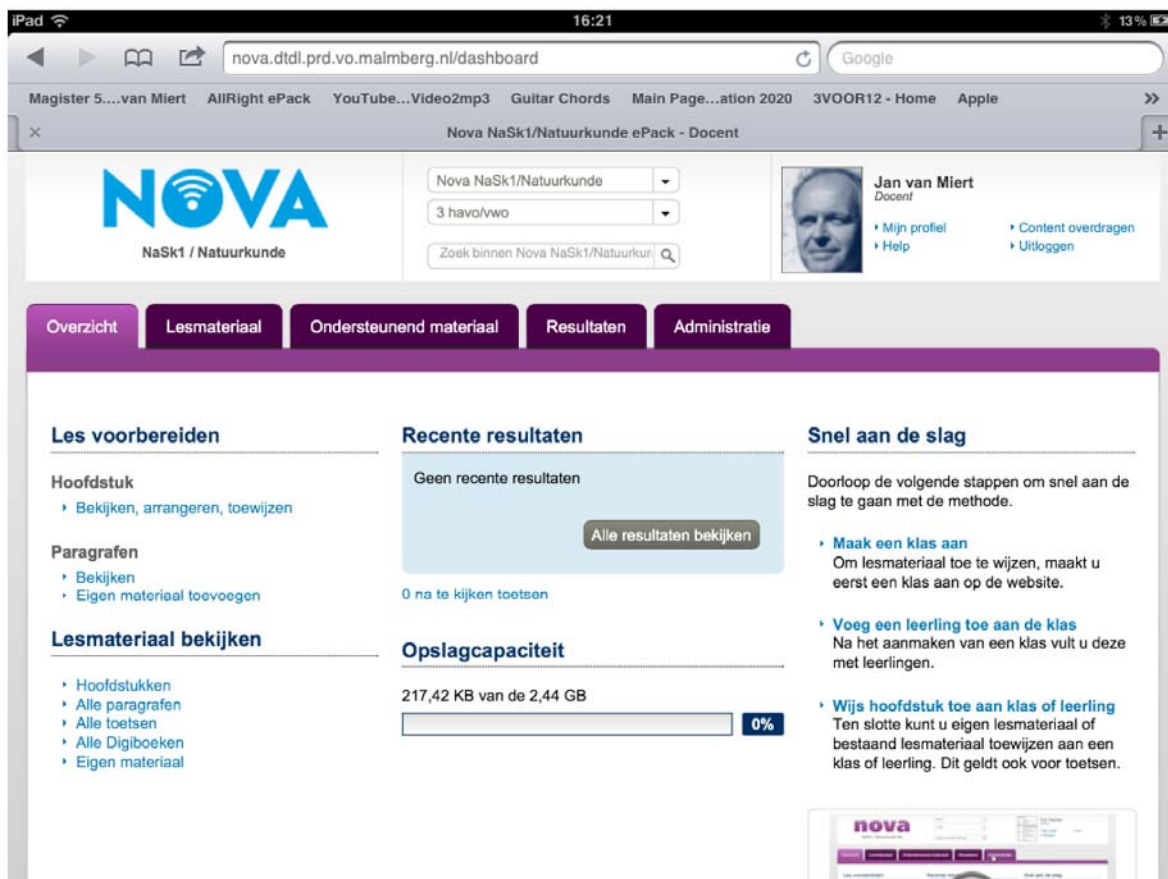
iPad 16:21 13%

nova.dtdl.prd.vo.malmberg.nl/dashboard

Google

Magister 5....van Miert AllRight ePack YouTube...Video2mp3 Guitar Chords Main Page...ation 2020 3VOOR12 - Home Apple »

Nova NaSk1/Natuurkunde ePack - Docent

NOVA
NaSk1 / Natuurkunde

Nova NaSk1/Natuurkunde
3 havo/vwo
Zoek binnen Nova NaSk1/Natuurkur

Jan van Miert
Docent
‣ Mijn profiel
‣ Help
‣ Content overdragen
‣ Uitloggen

Overzicht | Lesmateriaal | Ondersteunend materiaal | Resultaten | Administratie

Les voorbereiden

Hoofdstuk
‣ Bekijken, arrangeren, toewijzen

Paragrafen
‣ Bekijken
‣ Eigen materiaal toevoegen

Lesmateriaal bekijken
‣ Hoofdstukken
‣ Alle paragrafen
‣ Alle toetsen
‣ Alle Digiboeken
‣ Eigen materiaal

Recente resultaten

Geen recente resultaten

Alle resultaten bekijken

0 na te kijken toetsen

Opslagcapaciteit

217,42 KB van de 2,44 GB

0%

Snel aan de slag

Doorloop de volgende stappen om snel aan de slag te gaan met de methode.

‣ Maak een klas aan
Om lesmateriaal toe te wijzen, maakt u eerst een klas aan op de website.

‣ Voeg een leerling toe aan de klas
Na het aanmaken van een klas vult u deze met leerlingen.

‣ Wijs hoofdstuk toe aan klas of leerling
Ten slotte kunt u eigen lesmateriaal of bestaand lesmateriaal toewijzen aan een klas of leerling. Dit geldt ook voor toetsen.

nova